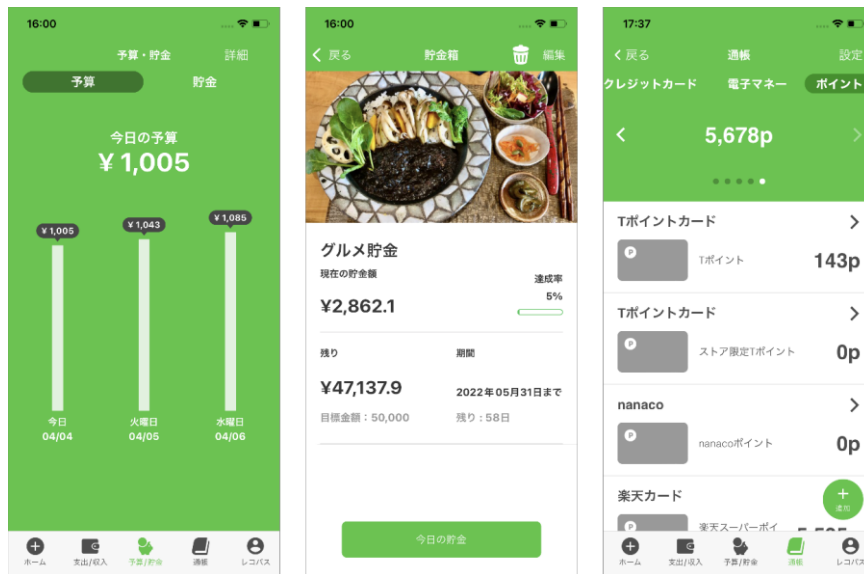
16:00

予算・貯金 詳細

予算 貯金

今日の予算
¥ 1,005

¥ 1,005 ¥ 1,043 ¥ 1,085

今日 04/04
火曜日 04/05
水曜日 04/06

ホーム 支出/収入 予算/貯金 通帳 レコパス

16:00

< 戻る 貯金箱 編集

グルメ貯金
現在の貯金額
¥2,862.1
達成率
5%

残り
¥47,137.9
目標金額：50,000

期間
2022年05月31日まで
残り：58日

今日の貯金

17:37

< 戻る 通帳 設定

クレジットカード 電子マネー ポイント

<
5,678p

Tポイントカード
Tポイント 143p

Tポイントカード
ストア限定Tポイント 0p

nanaco
nanacoポイント 0p

楽天カード
楽天スーパーポイ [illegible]

追加

ホーム 支出/収入 予算/貯金 通帳 レコパス